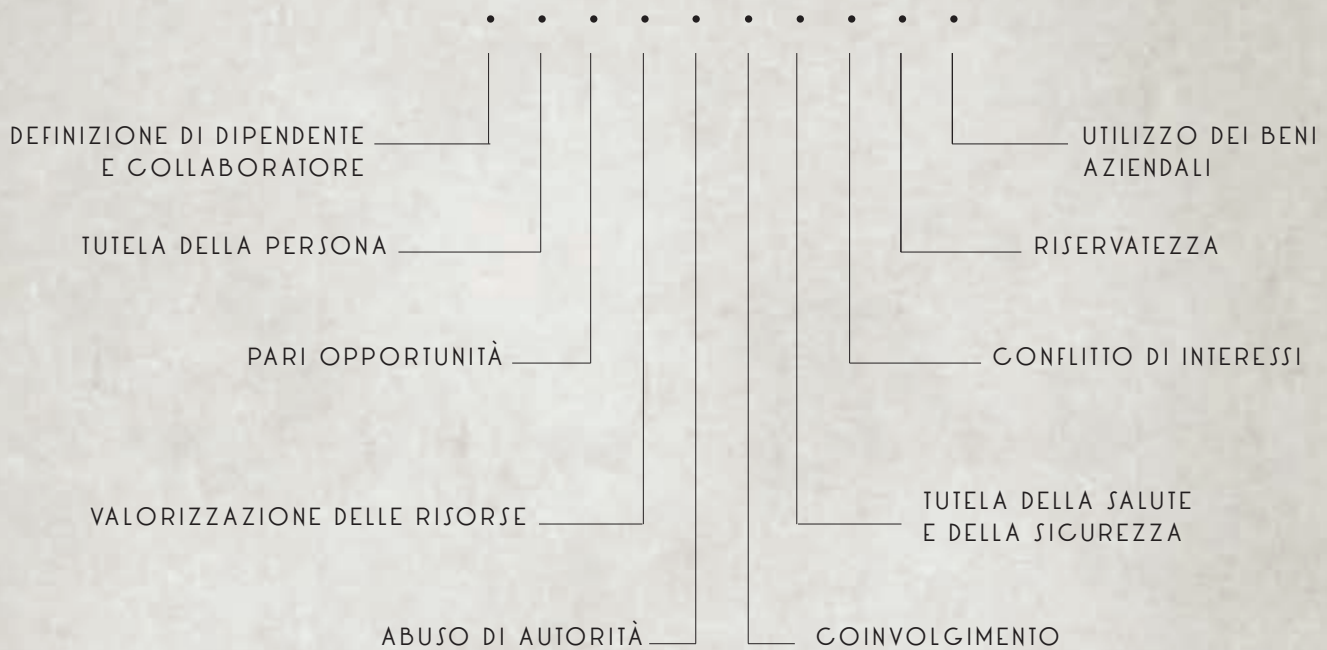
DEFINIZIONE DI DIPENDENTE E COLLABORATORE

UTILIZZO DEI BENI AZIENDALI

TUTELA DELLA PERSONA

RISERVATEZZA

PARI OPPORTUNITÀ

CONFLITTO DI INTERESSI

TUTELA DELLA SALUTE E DELLA SICUREZZA

VALORIZZAZIONE DELLE RISORSE

ABUSO DI AUTORITÀ

COINVOLGIMENTO